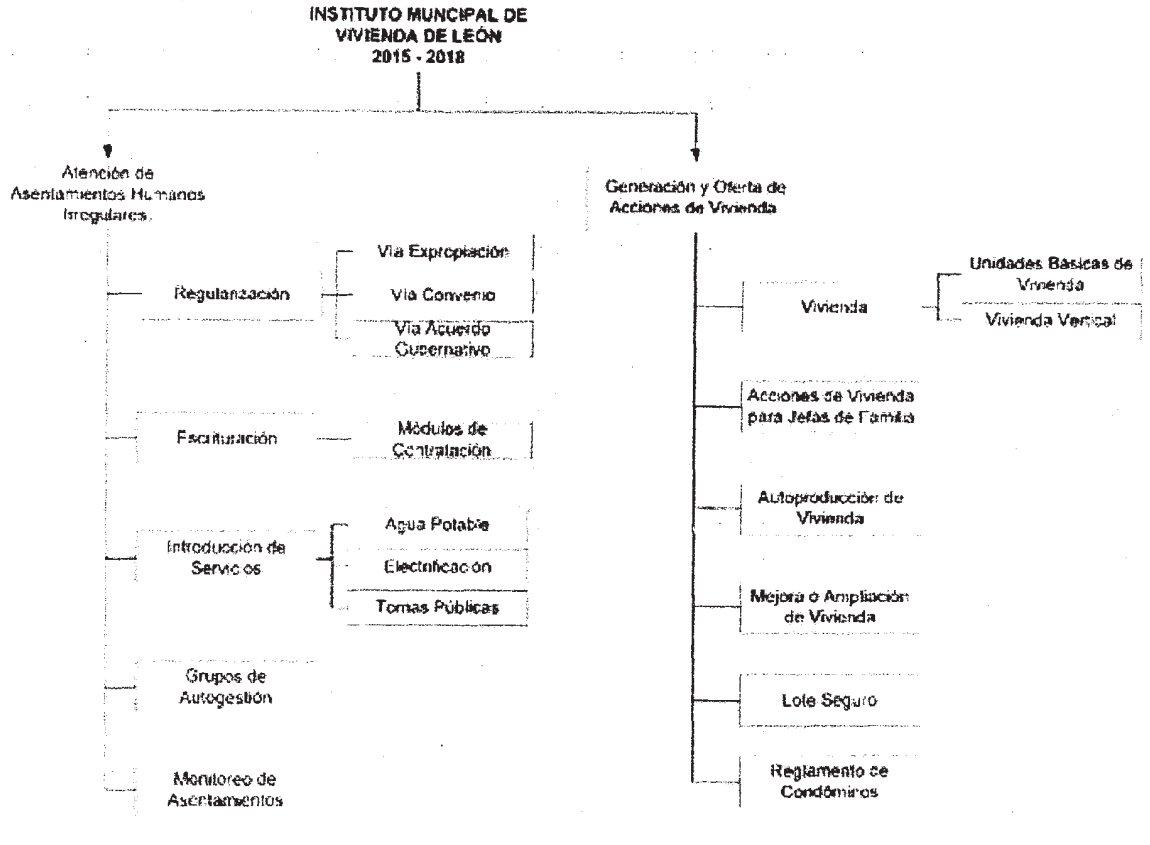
INSTITUTO MUNCIPAL DE VIVIENDA DE LEÓN
2015 - 2018

Atención de Asentamientos Humanos Irregulares.

Regularización

Vía Expropiación

Vía Convenio

Vía Acuerdo Gubernativo

Escrituración

Módulos de Contratación

Introducción de Servicios

Agua Potable

Electrificación

Tomas Públicas

Grupos de Autogestión

Monitoreo de Asentamientos

Generación y Oferta de Acciones de Vivienda

Vivienda

Unidades Básicas de Vivienda

Vivienda Vertical

Acciones de Vivienda para Jefas de Familia

Autoproducción de Vivienda

Mejora o Ampliación de Vivienda

Lote Seguro

Reglamento de Condóminos